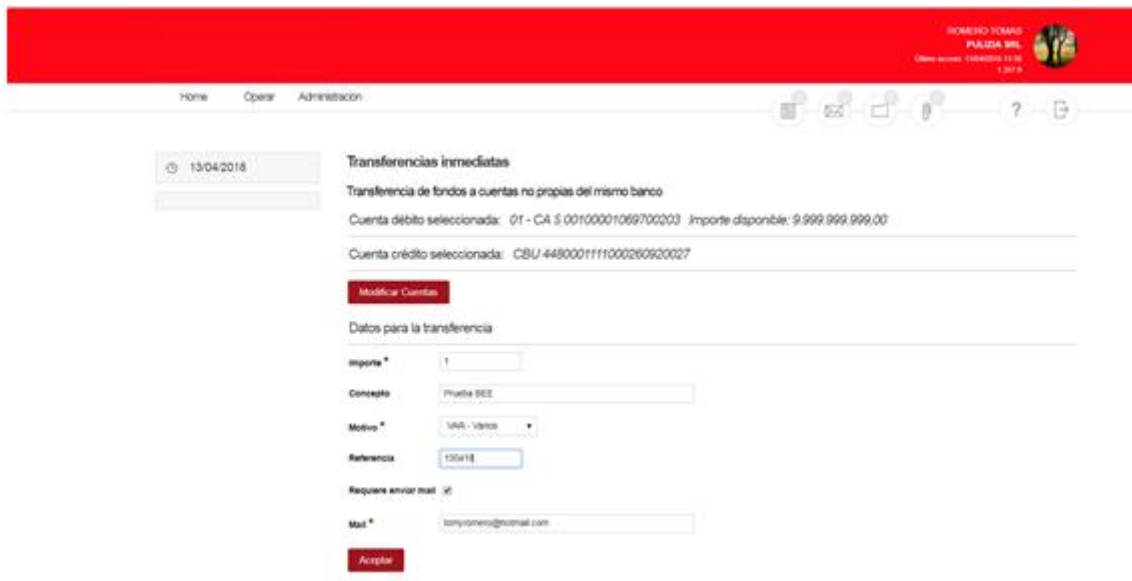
ROMERO TOMAS
PULIDA SRL
Último acceso: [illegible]
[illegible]

Home Operar Administración

?

13/04/2018

Transferencias inmediatas

Transferencia de fondos a cuentas no propias del mismo banco

Cuenta débito seleccionada: 01 - CA $ 001000010697000203 Importe disponible: 9.999.999.999,00

Cuenta crédito seleccionada: CBU 4480001111000260920027

Modificar Cuentas

Datos para la transferencia

Importe * 1

Concepto Prueba BEE

Motivo * VAR - Varios

Referencia 100418

Requiere enviar mail

Mail * tomyromero@hotmail.com

Aceptar